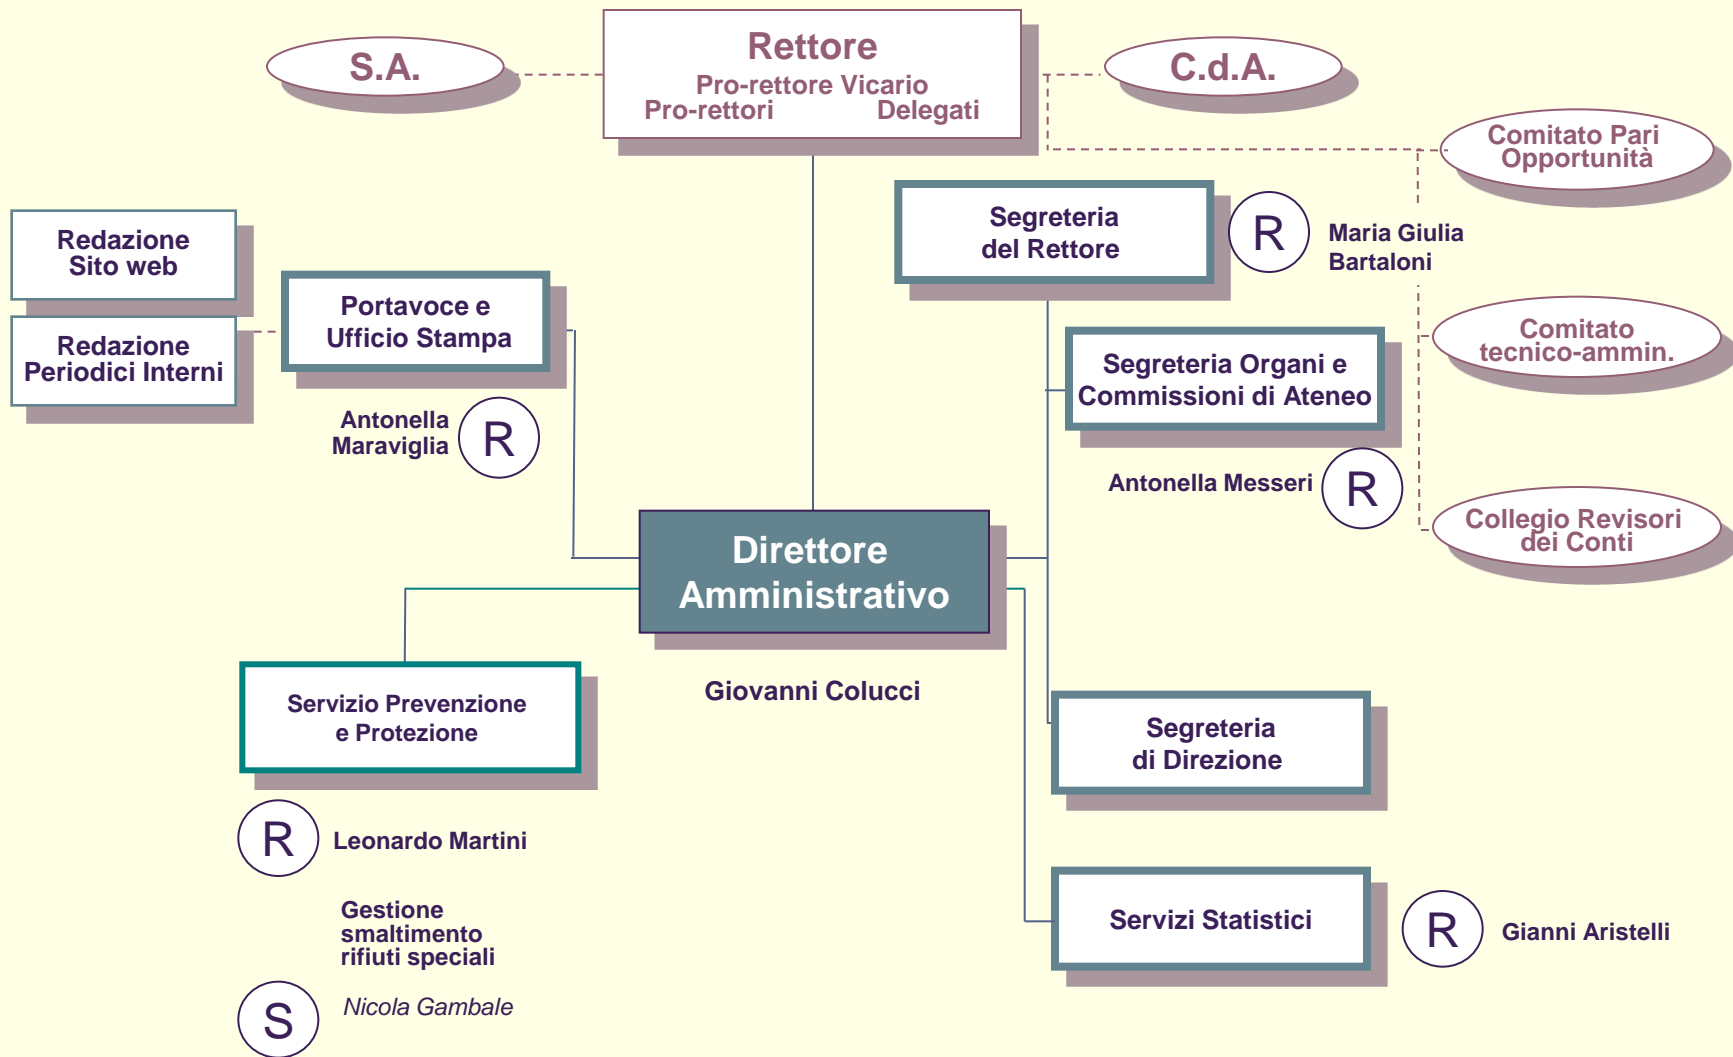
S.A.

Rettore
Pro-rettore Vicario
Pro-rettori Delegati

C.d.A.

Comitato Pari Opportunità

Redazione Sito web

Redazione Periodici Interni

Portavoce e Ufficio Stampa

Antonella Maraviglia R

Segreteria del Rettore

R Maria Giulia Bartaloni

Comitato tecnico-ammin.

Segreteria Organi e Commissioni di Ateneo

Antonella Messeri R

Collegio Revisori dei Conti

Direttore Amministrativo

Giovanni Colucci

Servizio Prevenzione e Protezione

R Leonardo Martini

Gestione smaltimento rifiuti speciali

S Nicola Gambale

Segreteria di Direzione

Servizi Statistici

R Gianni Aristelli